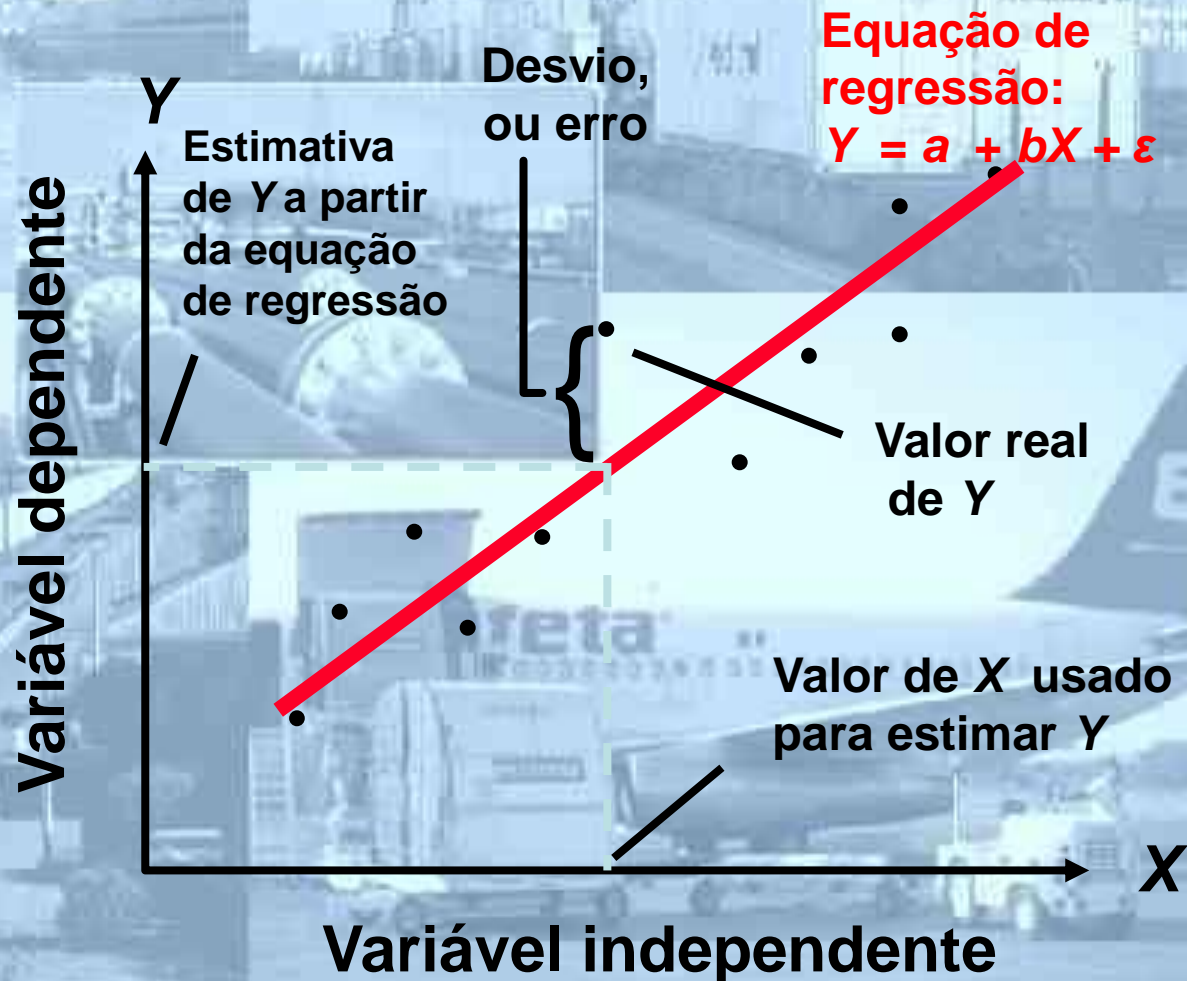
Equação de regressão:
$Y = a + bX + \varepsilon$

Desvio, ou erro

Y

Estimativa de Y a partir da equação de regressão

Variável dependente

Valor real de Y

feta

Valor de X usado para estimar Y

X

Variável independente